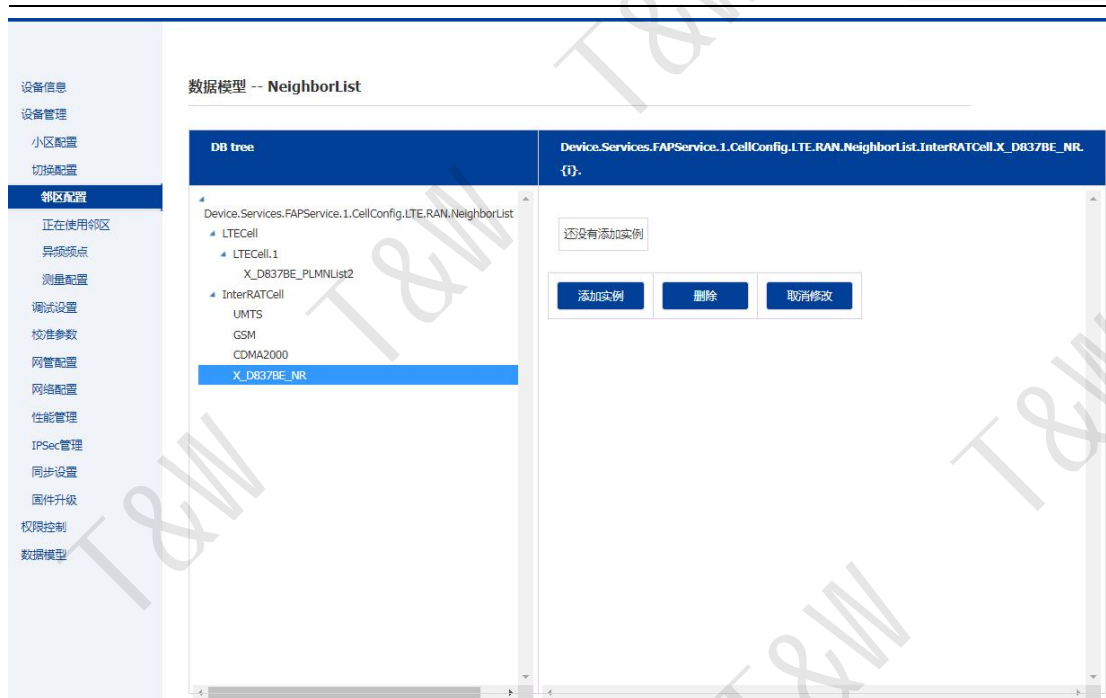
设备信息
设备管理
小区配置
切换配置
邻区配置
正在使用邻区
异频频点
测量配置
调试设置
校准参数
网管配置
网络配置
性能管理
IPSec管理
同步设置
固件升级
权限控制
数据模型

数据模型 -- NeighborList

DB tree

Device.Services.FAPService.1.CellConfig.LTE.RAN.NeighborList
LTECell
LTECell.1
X_D837BE_PLMNList2
InterRATCell
UMTS
GSM
CDMA2000
X_D837BE_NR

Device.Services.FAPService.1.CellConfig.LTE.RAN.NeighborList.InterRATCell.X_D837BE_NR.{i}.

还没有添加实例

添加实例
删除
取消修改

T&W